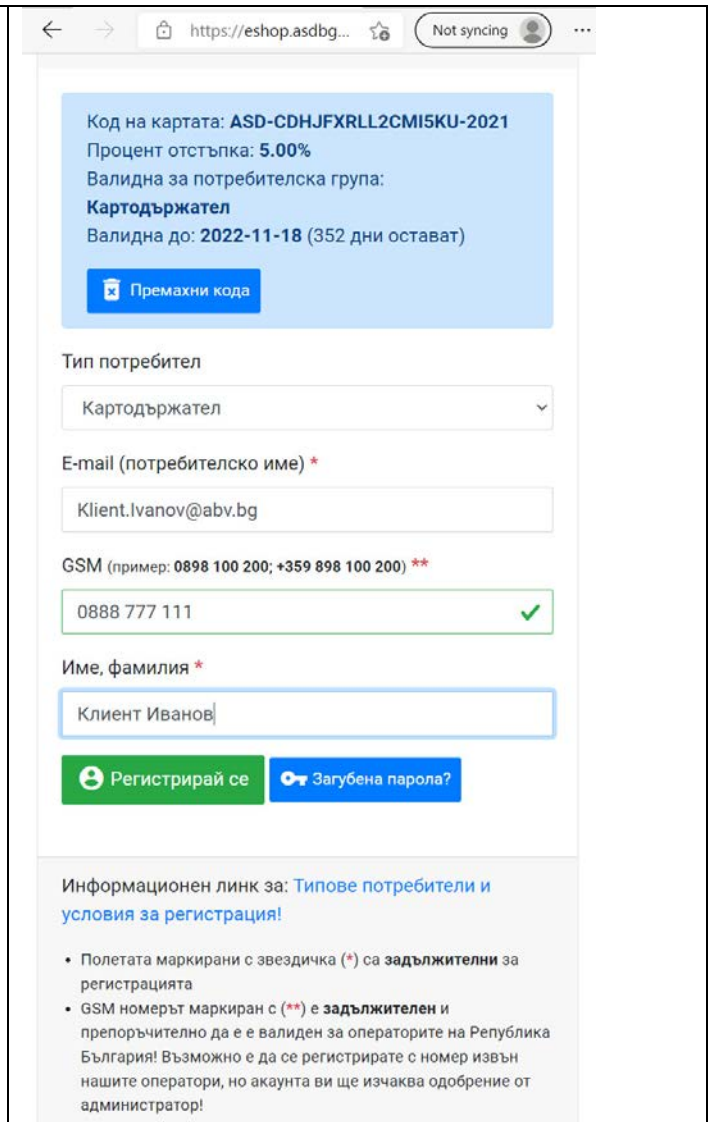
https://eshop.asdbg...

Not syncing

Код на картата: ASD-CDHJFXRLL2CMI5KU-2021
Процент отстъпка: 5.00%
Валидна за потребителска група:
Картодържател
Валидна до: 2022-11-18 (352 дни остават)

Премахни кода

Тип потребител

Картодържател

E-mail (потребителско име) *

Klient.Ivanov@abv.bg

GSM (пример: 0898 100 200; +359 898 100 200) **

0888 777 111

Име, фамилия *

Клиент Иванов

Регистрирай се

Загубена парола?

Информационен линк за: Типове потребители и условия за регистрация!

• Полетата маркирани с звездичка (*) са задължителни за регистрацията
• GSM номерът маркиран с (**) е задължителен и препоръчително да е е валиден за операторите на Република България! Възможно е да се регистрирате с номер извън нашите оператори, но акаунта ви ще изчаква одобрение от администратор!